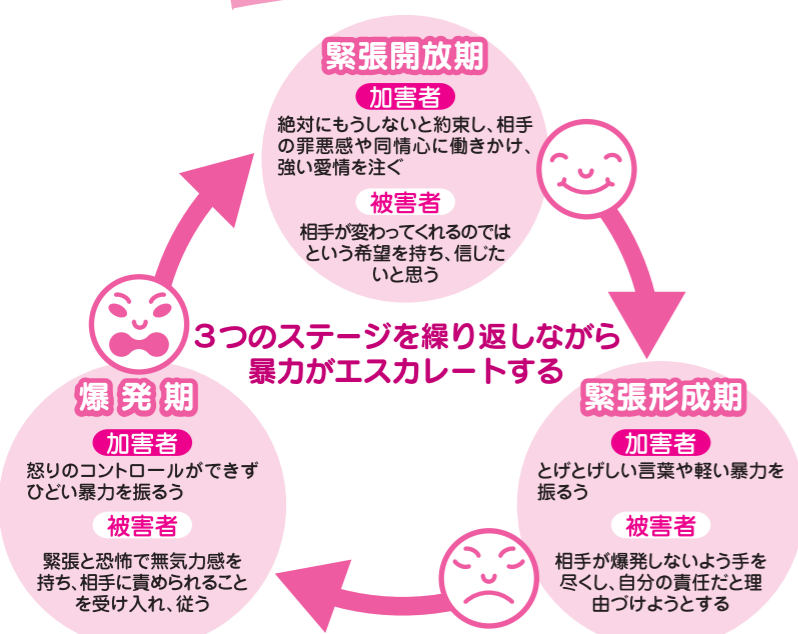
緊張開放期

加害者

絶対にもうしないと約束し、相手の罪悪感や同情心に働きかけ、強い愛情を注ぐ

被害者

相手が変わってくれるのではという希望を持ち、信じたいと思う

3つのステージを繰り返しながら暴力がエスカレートする

爆発期

加害者

怒りのコントロールができずひどい暴力を振るう

被害者

緊張と恐怖で無気力感を持ち、相手に責められることを受け入れ、従う

緊張形成期

加害者

とげとげしい言葉や軽い暴力を振るう

被害者

相手が爆発しないよう手を尽くし、自分の責任だと理由づけようとする